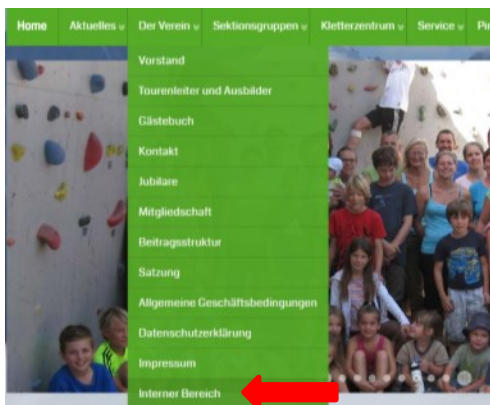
Home Aktuelles Der Verein Sektionsgruppen Kletterzentrum Service Pr

Vorstand
Tourenleiter und Ausbilder
Gästebuch
Kontakt
Jubilare
Mitgliedschaft
Beitragsstruktur
Satzung
Allgemeine Geschäftsbedingungen
Datenschutzerklärung
Impressum
Interner Bereich